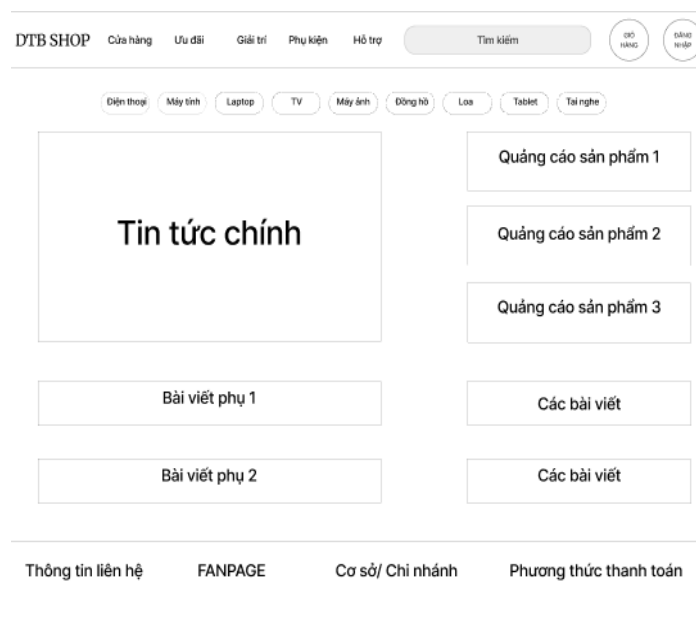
DTB SHOP Cửa hàng Ưu đãi Giải trí Phụ kiện Hỗ trợ Tìm kiếm GIỎ HÀNG ĐĂNG NHẬP

Điện thoại Máy tính Laptop TV Máy ảnh Đồng hồ Loa Tablet Tai nghe

Tin tức chính

Quảng cáo sản phẩm 1

Quảng cáo sản phẩm 2

Quảng cáo sản phẩm 3

Bài viết phụ 1

Các bài viết

Bài viết phụ 2

Các bài viết

Thông tin liên hệ FANPAGE Cơ sở/ Chi nhánh Phương thức thanh toán